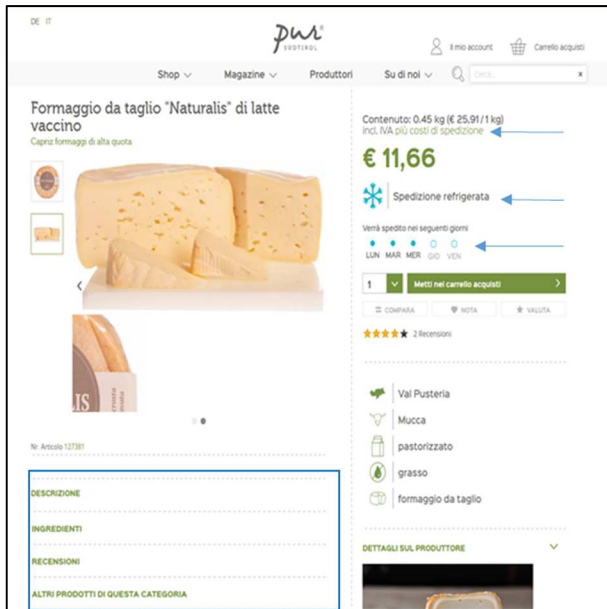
DE IT

pur SÜDTIROL

Il mio account

Carrello acquisti

Shop

Magazine

Produttori

Su di noi

Cerca

×

Formaggio da taglio "Naturalis" di latte vaccino

Capriz formaggi di alta quota

Contenuto: 0.45 kg (€ 25,91 / 1 kg)

incl. IVA più costi di spedizione

€ 11,66

Spedizione refrigerata

Verrà spedito nei seguenti giorni

LUN MAR MER GIO VEN

1

Metti nel carrello acquisti

COMPARA

NOTA

VALUTA

2 Recensioni

Val Pusteria

Mucca

pastorizzato

grasso

formaggio da taglio

Nr. Articolo 127381

DESCRIZIONE

INGREDIENTI

RECENSIONI

ALTRI PRODOTTI DI QUESTA CATEGORIA

DETTAGLI SUL PRODUTTORE